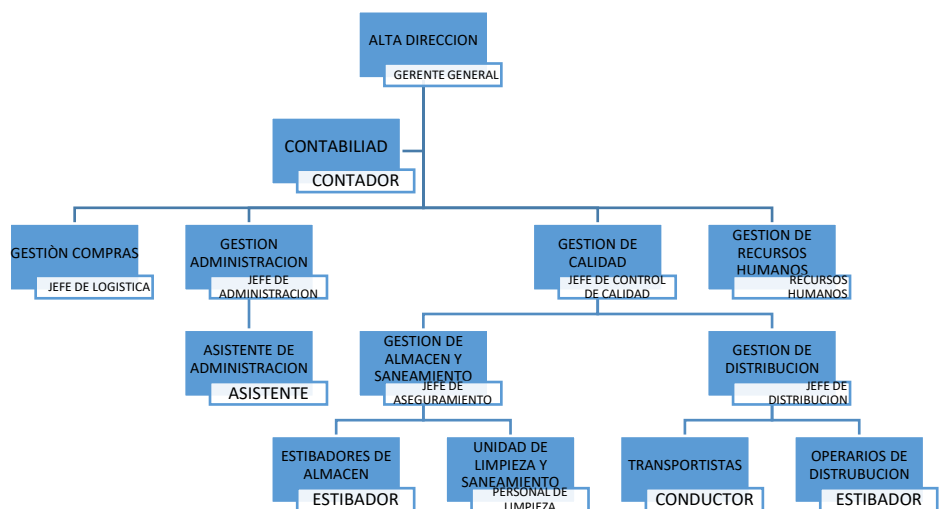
ALTA DIRECCION
GERENTE GENERAL

CONTABILIAD
CONTADOR

GESTIÒN COMPRAS
JEFE DE LOGISTICA

GESTION ADMINISTRACION
JEFE DE ADMINISTRACION

ASISTENTE DE ADMINISTRACION
ASISTENTE

GESTION DE CALIDAD
JEFE DE CONTROL DE CALIDAD

GESTION DE RECURSOS HUMANOS
RECURSOS HUMANOS

GESTION DE ALMACEN Y SANEAMIENTO
JEFE DE ASEGURAMIENTO

GESTION DE DISTRIBUCION
JEFE DE DISTRIBUCION

ESTIBADORES DE ALMACEN
ESTIBADOR

UNIDAD DE LIMPIEZA Y SANEAMIENTO
PERSONAL DE LIMPIEZA

TRANSPORTISTAS
CONDUCTOR

OPERARIOS DE DISTRUBUCION
ESTIBADOR